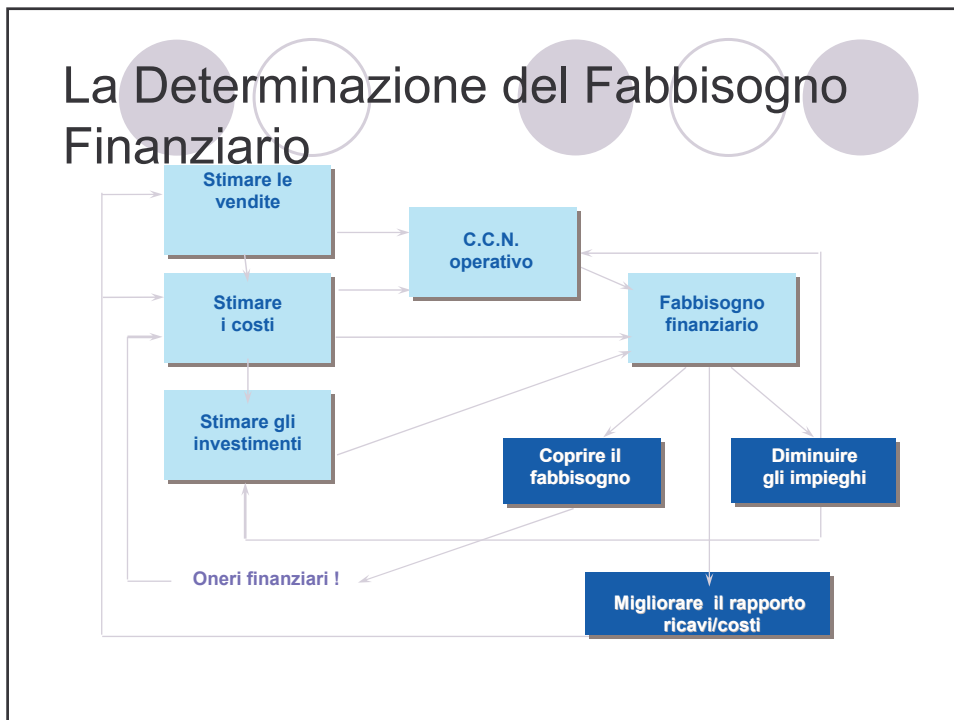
La Determinazione del Fabbisogno Finanziario

Stimare le vendite

C.C.N. operativo

Stimare i costi

Fabbisogno finanziario

Stimare gli investimenti

Coprire il fabbisogno

Diminuire gli impieghi

Oneri finanziari !

Migliorare il rapporto ricavi/costi